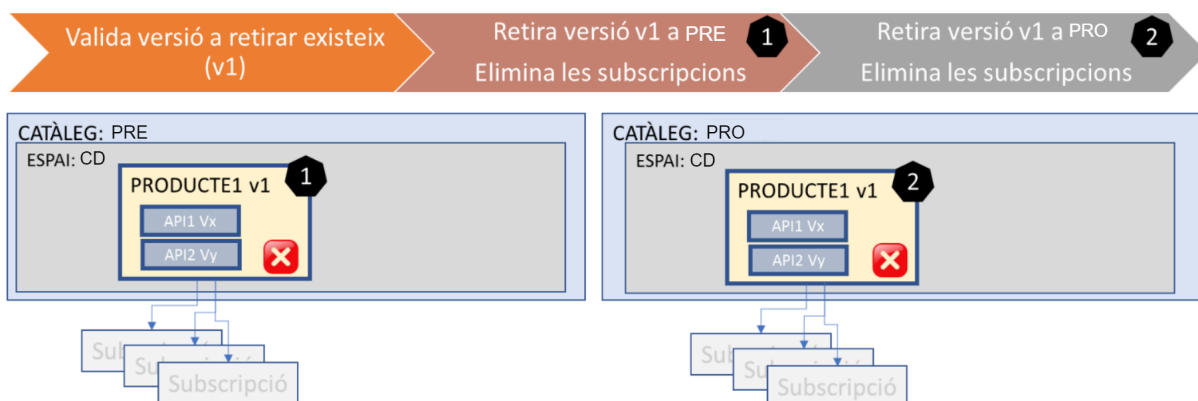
Valida versió a retirar existeix (v1)

Retira versió v1 a PRE
Elimina les subscripcions
1

Retira versió v1 a PRO
Elimina les subscripcions
2

CATÀLEG: PRE
ESPAI: CD
PRODUCTE1 v1
1
API1 Vx
API2 Vy
Sub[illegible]
Sub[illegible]
Subscripció

CATÀLEG: PRO
ESPAI: CD
PRODUCTE1 v1
2
API1 Vx
API2 Vy
Sub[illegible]
Sub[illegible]
Subscripció